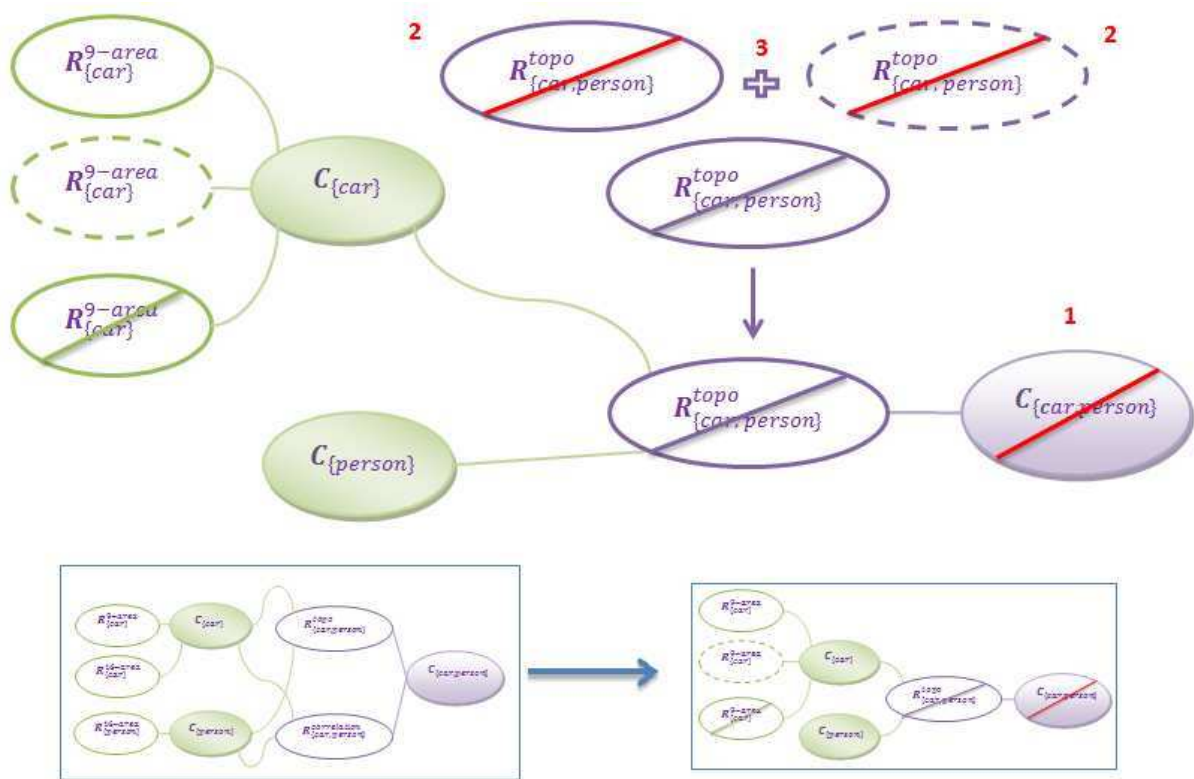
$R^{9-area}_{\{car\}}$

$R^{9-area}_{\{car\}}$

$R^{9-area}_{\{car\}}$

$C_{\{car\}}$

2

$R^{topo}_{\{car,person\}}$

3

$R^{topo}_{\{car,person\}}$

2

$R^{topo}_{\{car,person\}}$

1

$R^{topo}_{\{car,person\}}$

$C_{\{car,person\}}$

$C_{\{person\}}$

$R^{9-area}_{\{car\}}$

$C_{\{car\}}$

$R^{topo}_{\{car,person\}}$

$R^{16-area}_{\{car\}}$

$C_{\{car,person\}}$

$R^{16-area}_{\{person\}}$

$C_{\{person\}}$

$R^{correlation}_{\{car,person\}}$

$R^{9-area}_{\{car\}}$

$R^{9-area}_{\{car\}}$

$C_{\{car\}}$

$R^{topo}_{\{car,person\}}$

$C_{\{car,person\}}$

$R^{9-area}_{\{car\}}$

$C_{\{person\}}$